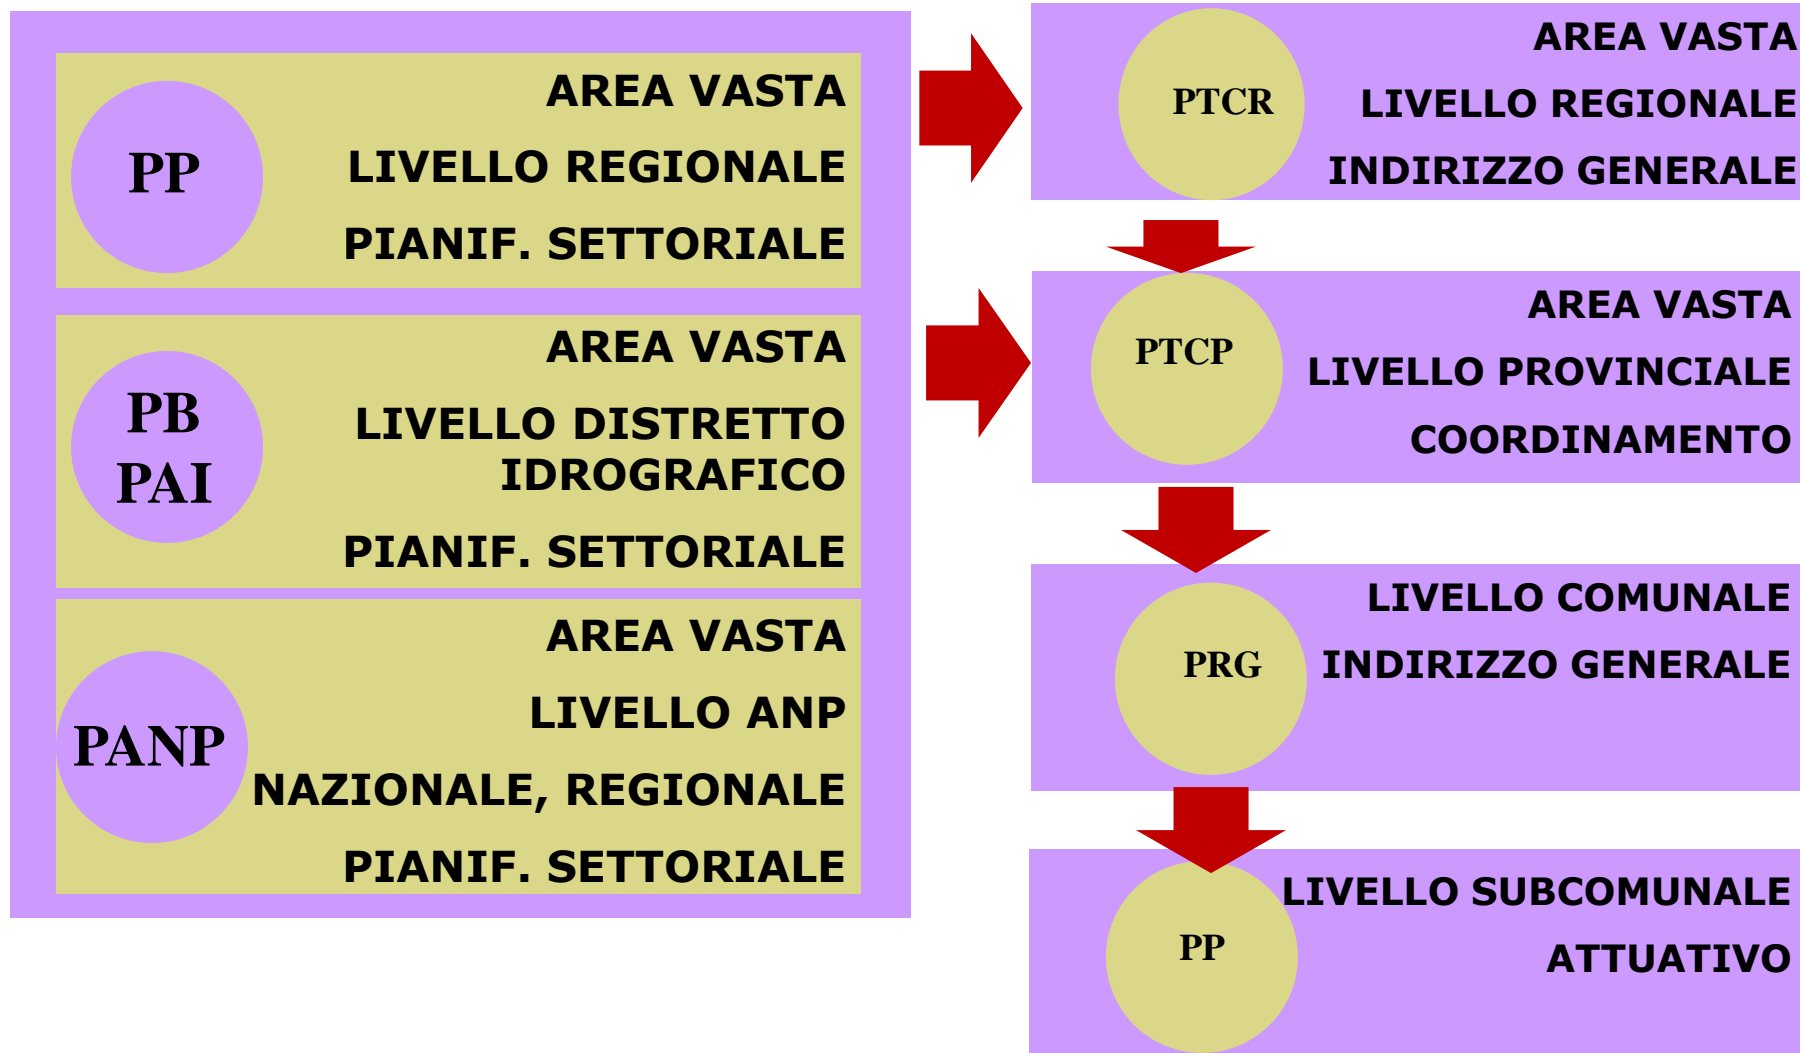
PP
AREA VASTA
LIVELLO REGIONALE
PIANIF. SETTORIALE

PB
PAI
AREA VASTA
LIVELLO DISTRETTO IDROGRAFICO
PIANIF. SETTORIALE

PANP
AREA VASTA
LIVELLO ANP
NAZIONALE, REGIONALE
PIANIF. SETTORIALE

PTCR
AREA VASTA
LIVELLO REGIONALE
INDIRIZZO GENERALE

PTCP
AREA VASTA
LIVELLO PROVINCIALE
COORDINAMENTO

PRG
LIVELLO COMUNALE
INDIRIZZO GENERALE

PP
LIVELLO SUBCOMUNALE
ATTUATIVO